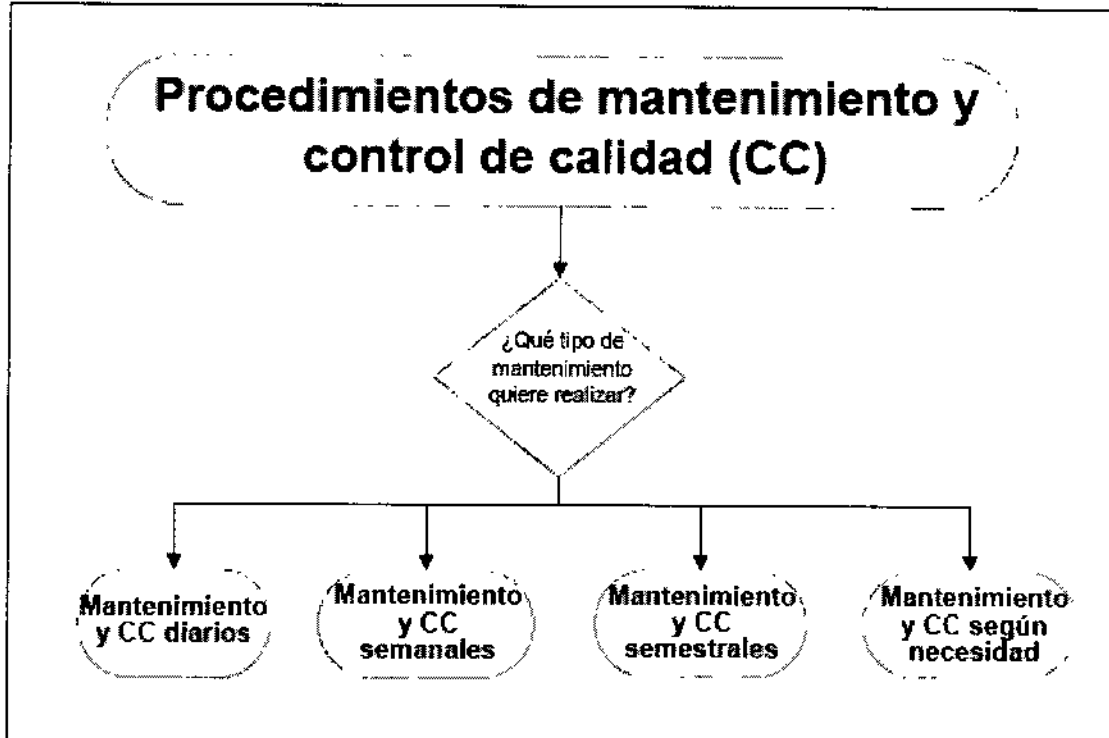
Procedimientos de mantenimiento y control de calidad (CC)

¿Qué tipo de mantenimiento quiere realizar?

Mantenimiento y CC diarios

Mantenimiento y CC semanales

Mantenimiento y CC semestrales

Mantenimiento y CC según necesidad